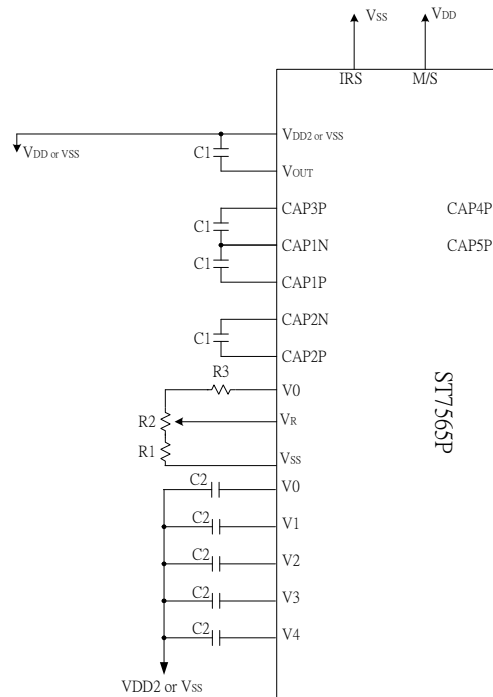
$V_{SS}$ $V_{DD}$

IRS M/S

$V_{DD}$ or VSS

$V_{DD2}$ or VSS

C1

$V_{OUT}$

CAP3P

C1

CAP1N

C1

CAP1P

CAP4P

CAP5P

C1

CAP2N

CAP2P

R3

V0

R2

$V_R$

R1

$V_{SS}$

ST7565P

C2

V0

C2

V1

C2

V2

C2

V3

C2

V4

VDD2 or $V_{SS}$